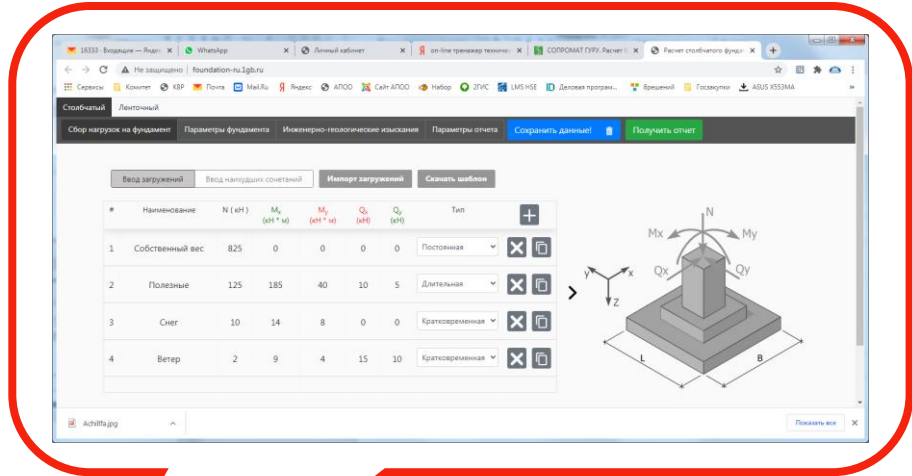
16333 - Входящие — Яндекс | WhatsApp | Личный кабинет | on-line тренажер техниче | СОПРОМАТ ГУРУ. Расчет | Расчет столбчатого фунд

Не защищено | foundation-ru.1gb.ru

Сервисы | Комитет | КВР | Почта | Mail.Ru | Яндекс | АПОО | Сайт АПОО | Набор | 2ГИС | LMS HSE | Деловая програм... | Врешений | Госзакупки | ASUS X553MA

Столбчатый | Ленточный

Сбор нагрузок на фундамент | Параметры фундамента | Инженерно-геологические изыскания | Параметры отчета | Сохранить данные! | Получить отчет

Ввод загружений | Ввод наихудших сочетаний | Импорт загружений | Скачать шаблон

| # | Наименование | N (кН) | $M_x$ (кН * м) | $M_y$ (кН * м) | $Q_x$ (кН) | $Q_y$ (кН) | Тип |
|---|---|---|---|---|---|---|---|
| 1 | Собственный вес | 825 | 0 | 0 | 0 | 0 | Постоянная |
| 2 | Полезные | 125 | 185 | 40 | 10 | 5 | Длительная |
| 3 | Снег | 10 | 14 | 8 | 0 | 0 | Кратковременная |
| 4 | Ветер | 2 | 9 | 4 | 15 | 10 | Кратковременная |

N
Mx
My
Qx
Qy
Y
X
Z
L
B

Achillfa.jpg

Показать все